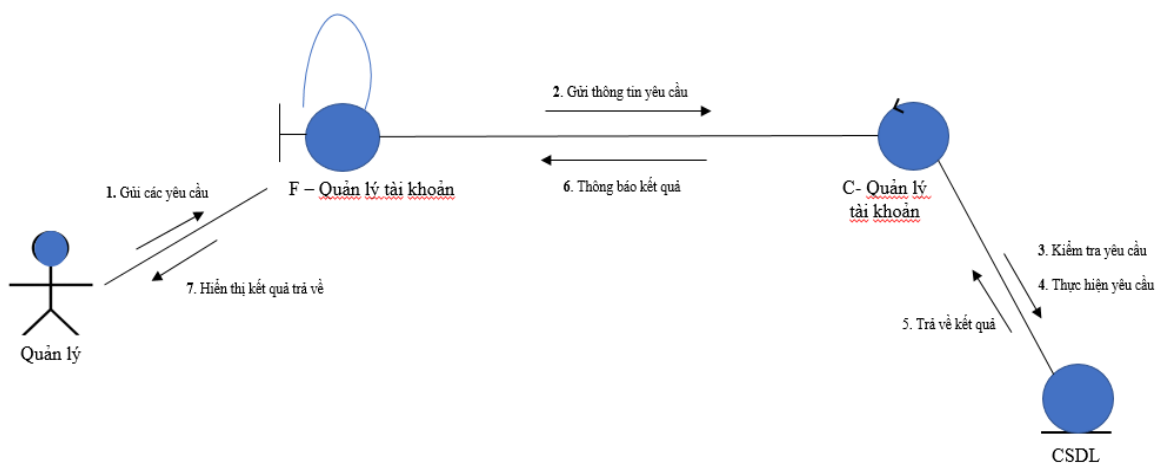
2. Gửi thông tin yêu cầu

1. Gủi các yêu cầu

F – Quản lý tài khoản

6. Thông báo kết quả

C- Quản lý tài khoản

3. Kiểm tra yêu cầu

4. Thực hiện yêu cầu

7. Hiển thị kết quả trả về

5. Trả về kết quả

Quản lý

CSDL